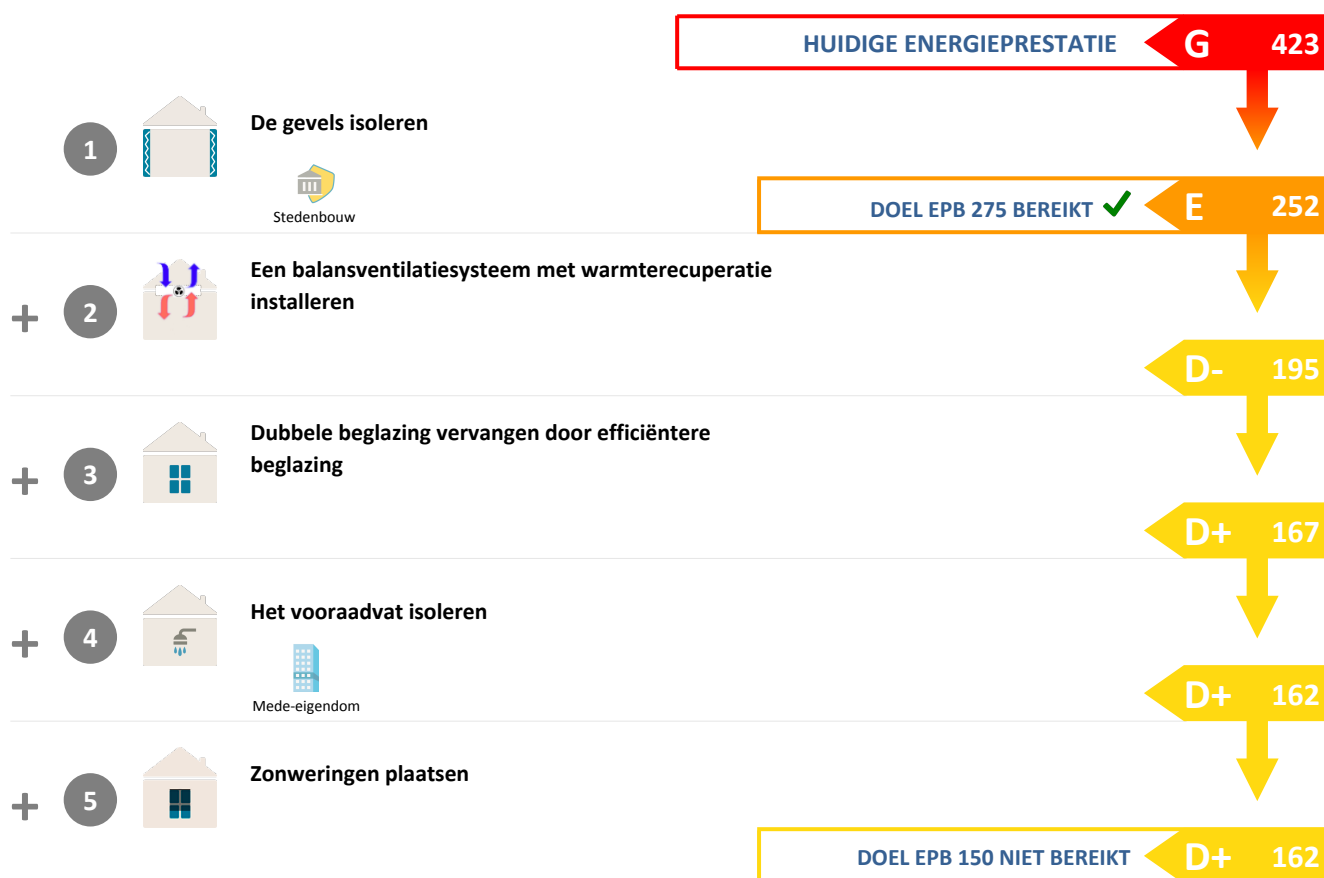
HUIDIGE ENERGIEPRESTATIE G 423

1 De gevels isoleren

Stedenbouw

DOEL EPB 275 BEREIKT ✓ E 252

+ 2 Een balansventilatiesysteem met warmterecuperatie installeren

D- 195

+ 3 Dubbele beglazing vervangen door efficiëntere beglazing

D+ 167

+ 4 Het vooraadvat isoleren

Mede-eigendom

D+ 162

+ 5 Zonweringen plaatsen

DOEL EPB 150 NIET BEREIKT D+ 162